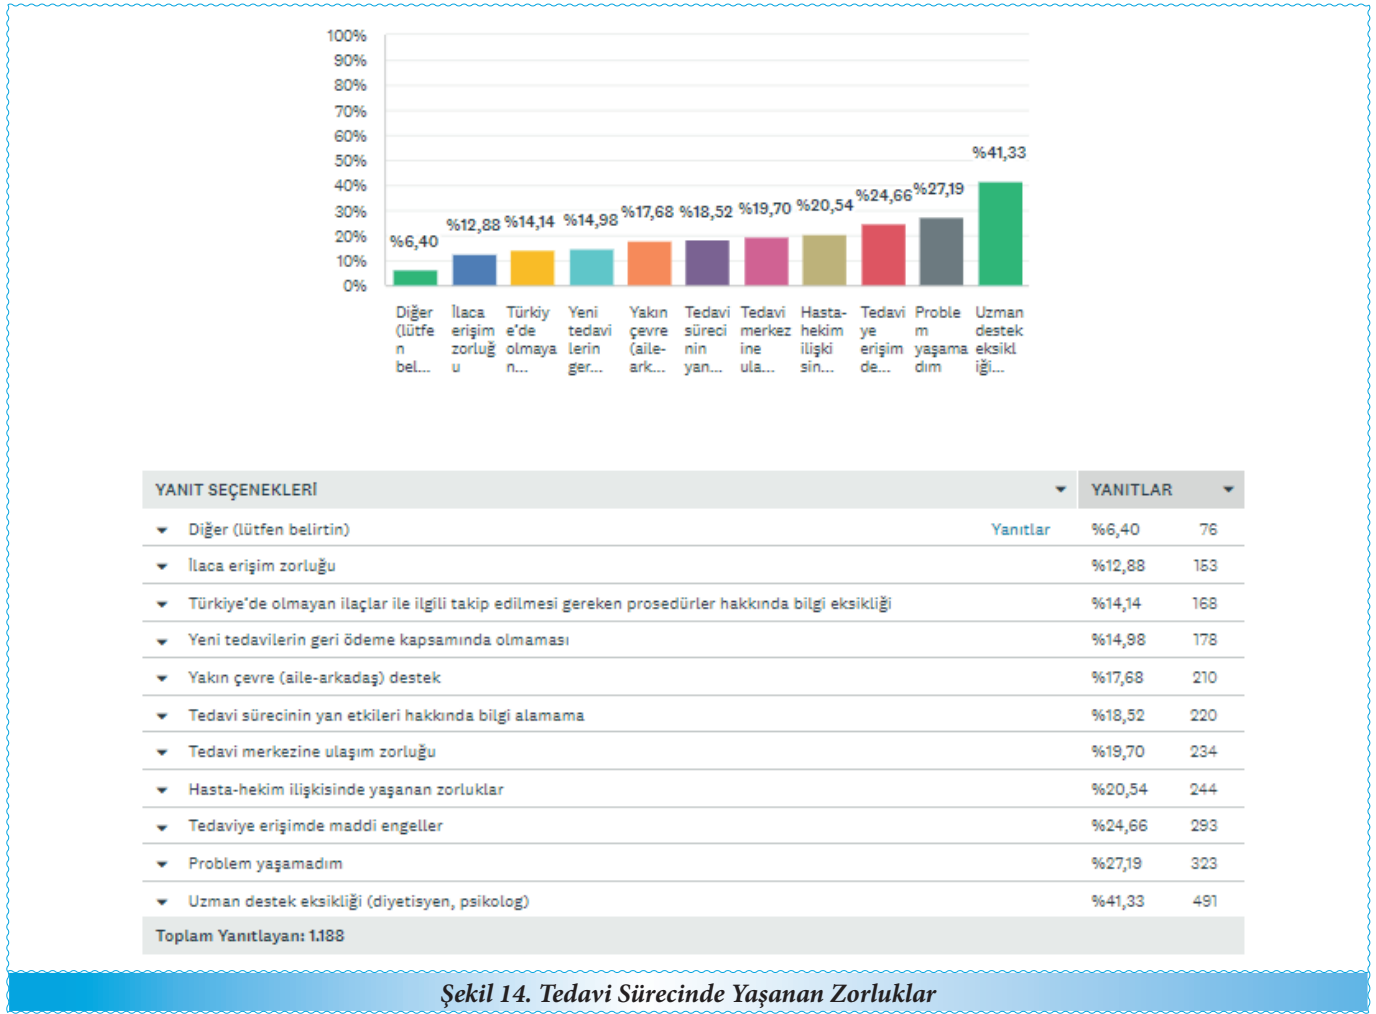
100%
90%
80%
70%
60%
50%
40%
30%
20%
10%
0%

%6,40 %12,88 %14,14 %14,98 %17,68 %18,52 %19,70 %20,54 %24,66 %27,19 %41,33

Diğer (lütfen bel...
İlaca erişim zorluğu
Türkiye'de olmayan...
Yeni tedavilerin ger...
Yakın çevre (aile-ark...
Tedavi sürecinin yan...
Tedavi merkezine ula...
Hasta-hekim ilişkisin...
Tedaviye erişim de...
Problem yaşamadım
Uzman destek eksikliği...

| YANIT SEÇENEKLERİ | | YANITLAR | |
|---|---|---|---|
| Diğer (lütfen belirtin) | Yanıtlar | %6,40 | 76 |
| İlaca erişim zorluğu | | %12,88 | 153 |
| Türkiye'de olmayan ilaçlar ile ilgili takip edilmesi gereken prosedürler hakkında bilgi eksikliği | | %14,14 | 168 |
| Yeni tedavilerin geri ödeme kapsamında olmaması | | %14,98 | 178 |
| Yakın çevre (aile-arkadaş) destek | | %17,68 | 210 |
| Tedavi sürecinin yan etkileri hakkında bilgi alamama | | %18,52 | 220 |
| Tedavi merkezine ulaşım zorluğu | | %19,70 | 234 |
| Hasta-hekim ilişkisinde yaşanan zorluklar | | %20,54 | 244 |
| Tedaviye erişimde maddi engeller | | %24,66 | 293 |
| Problem yaşamadım | | %27,19 | 323 |
| Uzman destek eksikliği (diyetisyen, psikolog) | | %41,33 | 491 |
| Toplam Yanıtlayan: 1.188 | | | |

Şekil 14. Tedavi Sürecinde Yaşanan Zorluklar